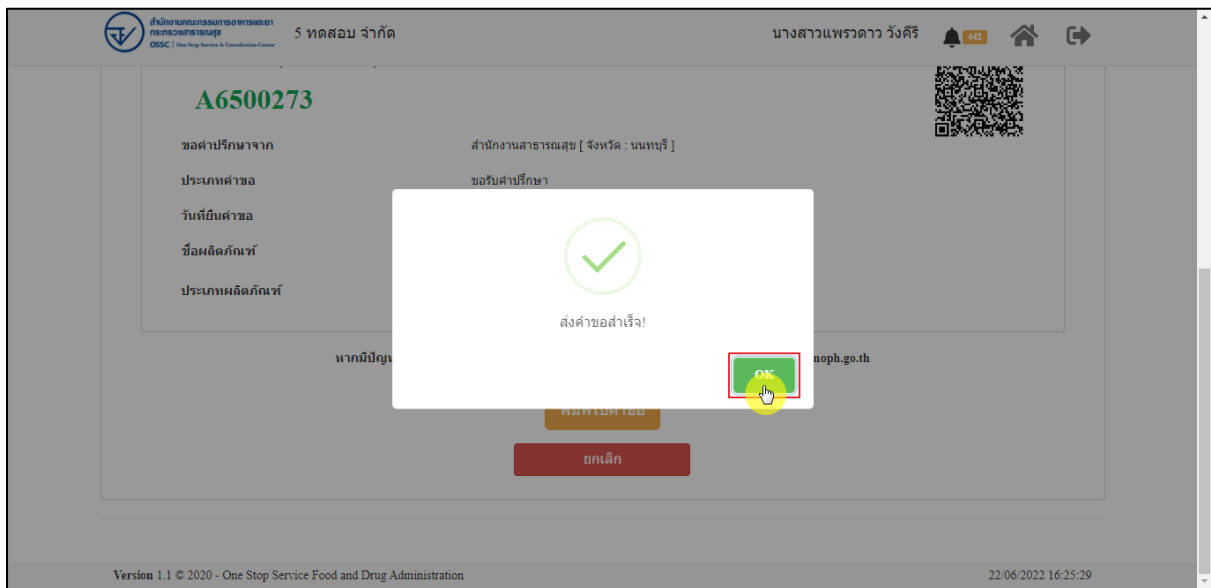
สำนักงานคณะกรรมการอาหารและยา กระทรวงสาธารณสุข
OSSC | One Stop Service & Consultation Center

5 ทดสอบ จำกัด

นางสาวแพรวดาว วังคีรี

442

A6500273

ขอคำปรึกษาจาก สำนักงานสาธารณสุข [ จังหวัด : นนทบุรี ]

ประเภทคำขอ ขอรับคำปรึกษา

วันที่ยื่นคำขอ

ชื่อผลิตภัณฑ์

ประเภทผลิตภัณฑ์

หากมีปัญห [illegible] moph.go.th

ส่งคำขอสำเร็จ!

OK

พิมพ์ใบคำขอ

ยกเลิก

Version 1.1 © 2020 - One Stop Service Food and Drug Administration

22/06/2022 16:25:29